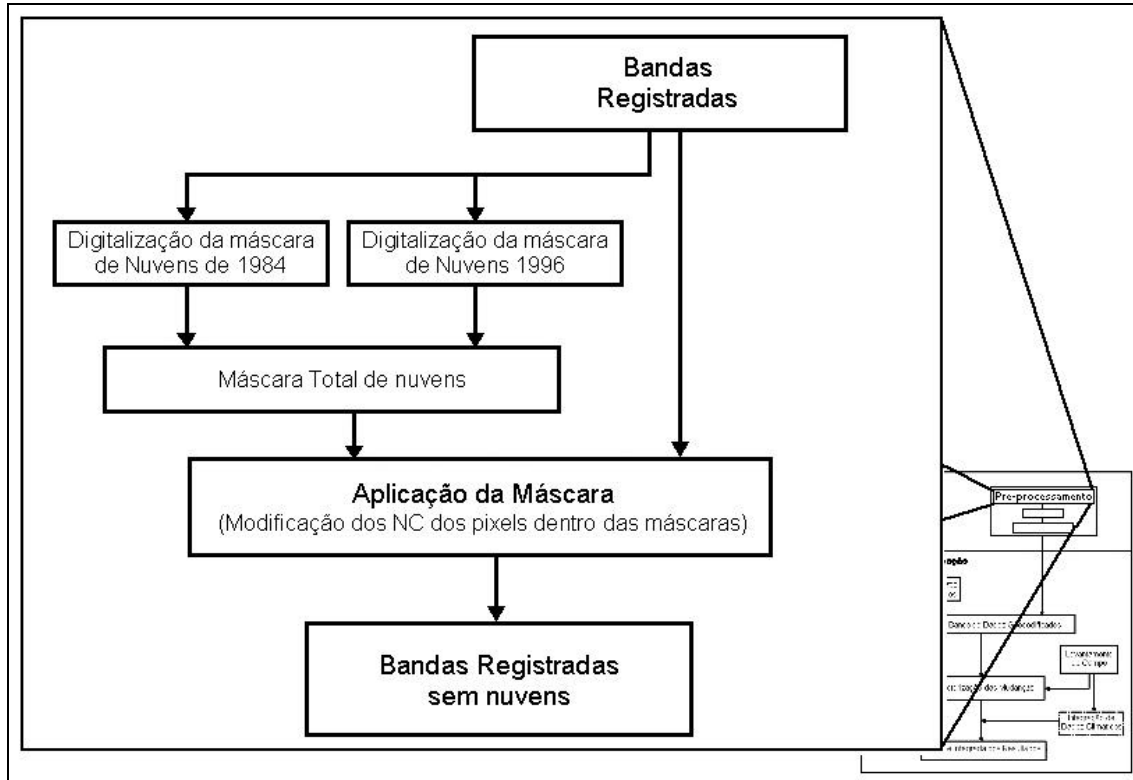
Bandas Registradas

Digitalização da máscara de Nuvens de 1984

Digitalização da máscara de Nuvens 1996

Máscara Total de nuvens

Aplicação da Máscara
(Modificação dos NC dos pixels dentro das máscaras)

Bandas Registradas sem nuvens

Pre-processamento

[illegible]ção

Banco de Dados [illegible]codificados

Levantamento de Campo

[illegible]ção das Mudanças

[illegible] Dados Climáticos

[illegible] dos Resultados